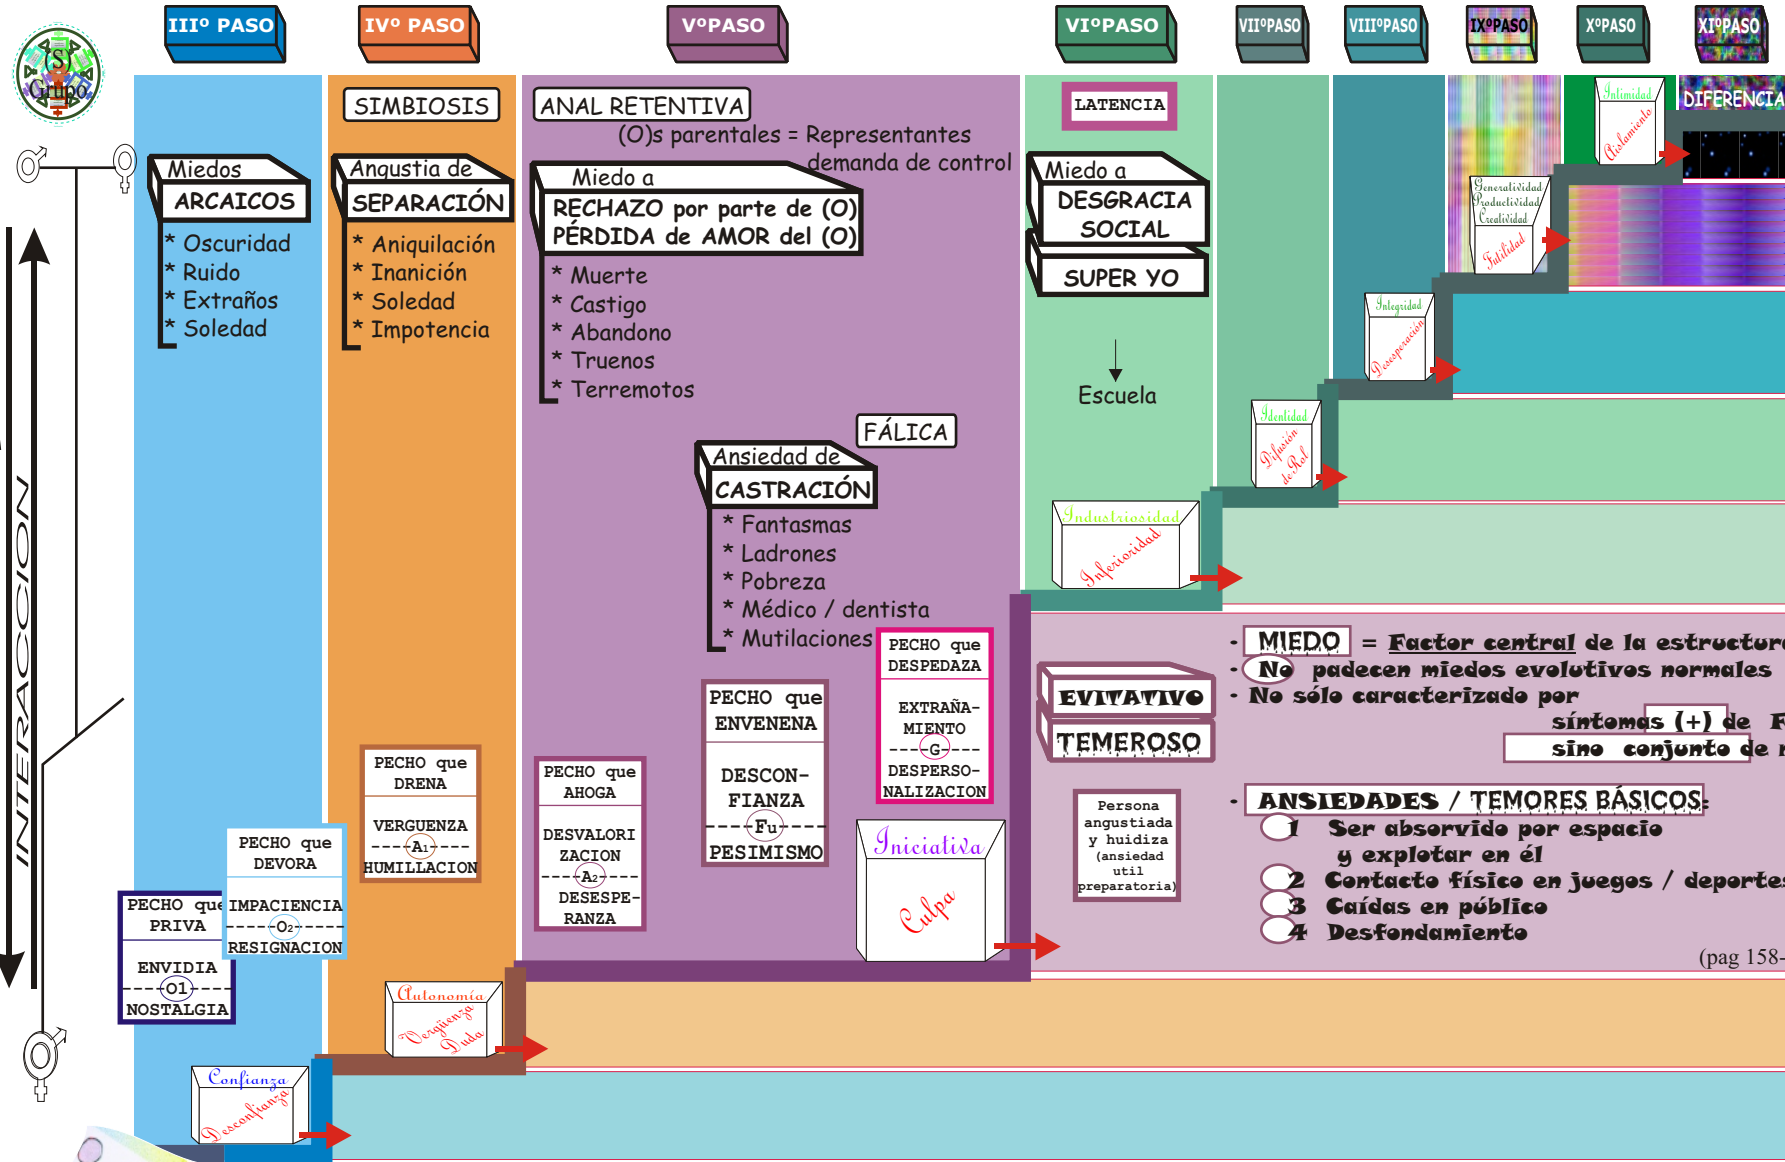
IIIº PASO IVº PASO VºPASO VIºPASO VIIºPASO VIIIºPASO IXºPASO XºPASO XIºPASO

Grupo

SIMBIOSIS

ANAL RETENTIVA
(O)s parentales = Representantes demanda de control

LATENCIA

DIFERENCIA

Miedos ARCAICOS
* Oscuridad
* Ruido
* Extraños
* Soledad

Angustia de SEPARACIÓN
* Aniquilación
* Inanición
* Soledad
* Impotencia

Miedo a RECHAZO por parte de (O) PÉRDIDA de AMOR del (O)
* Muerte
* Castigo
* Abandono
* Truenos
* Terremotos

Miedo a DESGRACIA SOCIAL
SUPER YO

Escuela

Intimidad Aislamiento
Generatividad Productividad Creatividad Futilidad
Integridad Desesperación
Identidad Difusión de Rol
Industriosidad Inferioridad

FÁLICA

Ansiedad de CASTRACIÓN
* Fantasmas
* Ladrones
* Pobreza
* Médico / dentista
* Mutilaciones

INTERACCION

PECHO que DESPEDAZA
EXTRAÑAMIENTO
G
DESPERSONALIZACION

PECHO que ENVENENA
DESCONFIANZA
Fu
PESIMISMO

PECHO que AHOGA
DESVALORIZACION
A2
DESESPERANZA

PECHO que DRENA
VERGUENZA
A1
HUMILLACION

PECHO que DEVORA
IMPACIENCIA
O2
RESIGNACION

PECHO que PRIVA
ENVIDIA
O1
NOSTALGIA

Iniciativa Culpa

Autonomía Vergüenza Duda

Confianza Desconfianza

EVITATIVO
TEMEROSO

Persona angustiada y huidiza (ansiedad util preparatoria)

- MIEDO = Factor central de la estructura
- No padecen miedos evolutivos normales
- No sólo caracterizado por síntomas (+) de F sino conjunto de r

- ANSIEDADES / TEMORES BÁSICOS:
1 Ser absorvido por espacio y explotar en él
2 Contacto físico en juegos / deportes
3 Caídas en público
4 Desfondamiento

(pag 158-